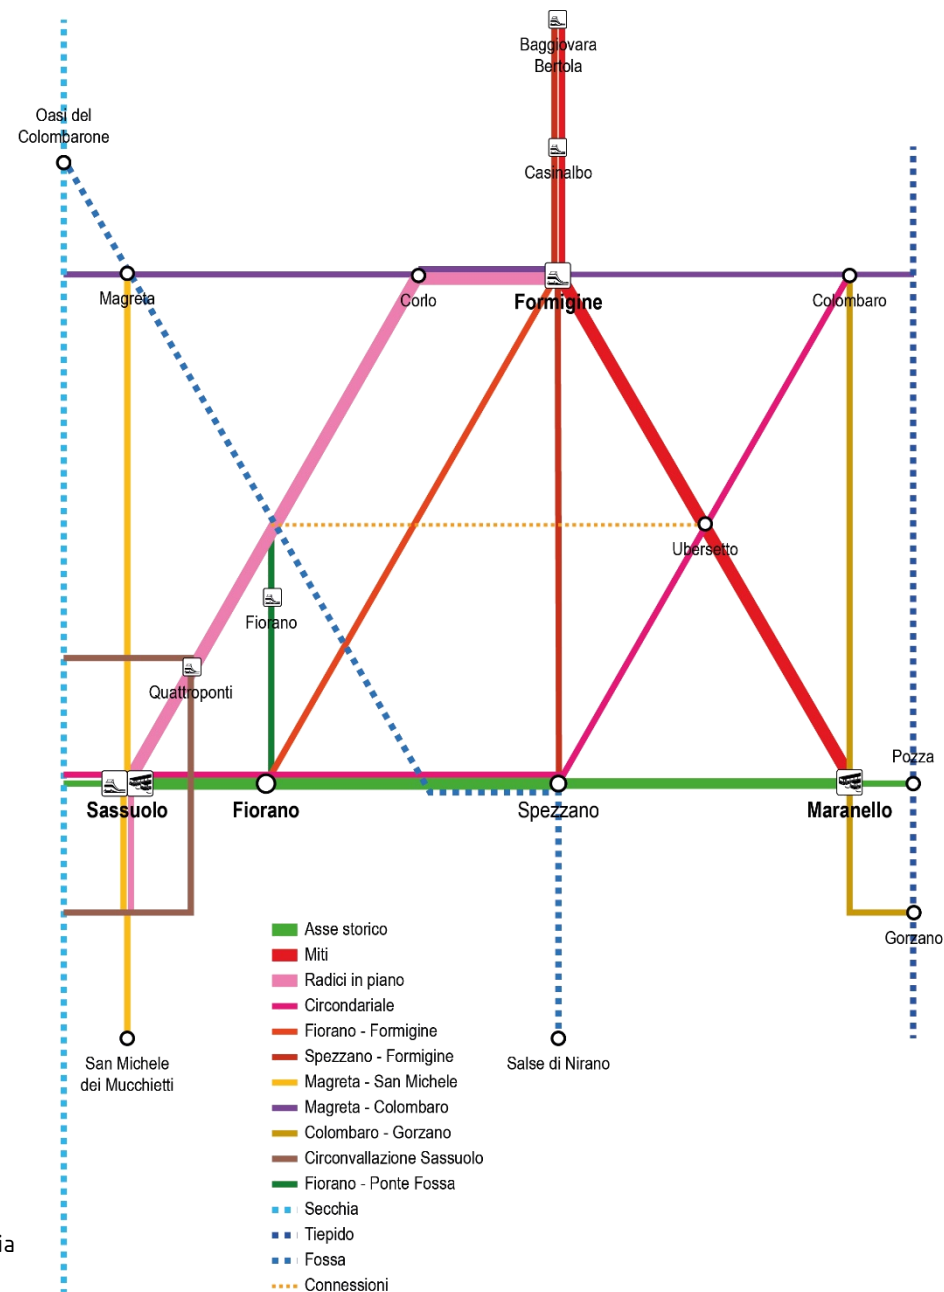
Baggiovara Bertola

Casinalbo

Oasi del Colombarone

Magreta

Corlo

Formigine

Colombaro

Ubersetto

Fiorano

Quattroponti

Pozza

Sassuolo

Fiorano

Spezzano

Maranello

Gorzano

San Michele dei Mucchietti

Salse di Nirano

Asse storico
Miti
Radici in piano
Circondariale
Fiorano - Formigine
Spezzano - Formigine
Magreta - San Michele
Magreta - Colombaro
Colombaro - Gorzano
Circonvallazione Sassuolo
Fiorano - Ponte Fossa
Secchia
Tiepido
Fossa
Connessioni

ia